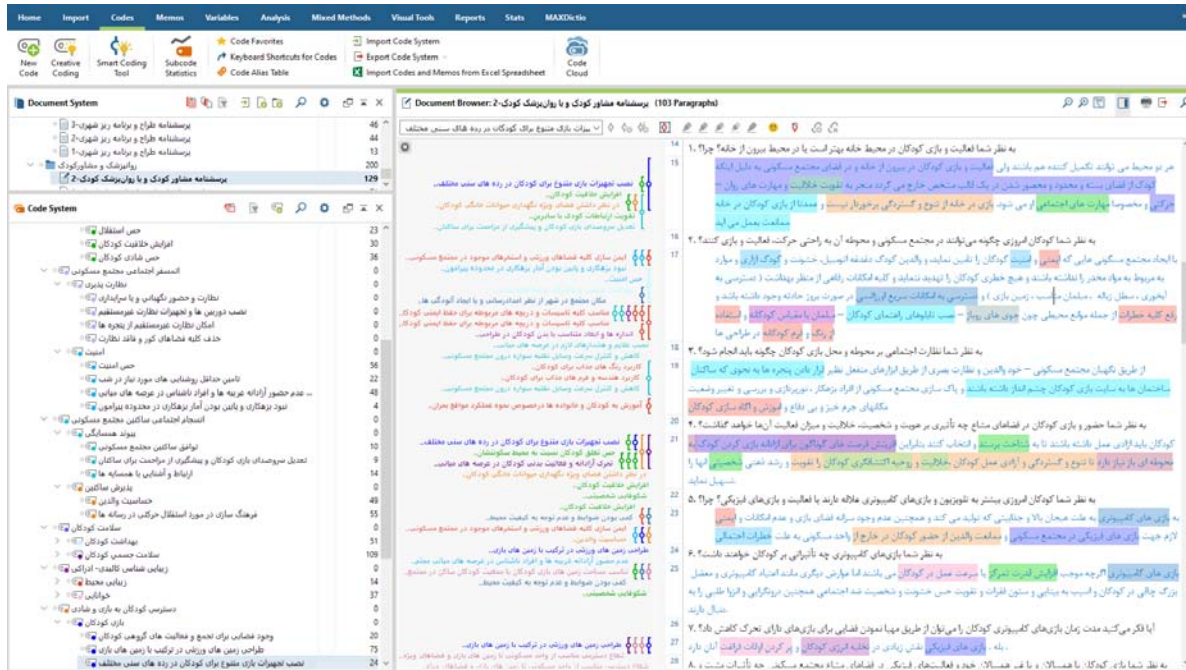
Home Import Codes Memos Variables Analysis Mixed Methods Visual Tools Reports Stats MAXDictio

New Code Creative Coding Smart Coding Tool Subcode Statistics

Code Favorites
Keyboard Shortcuts for Codes
Code Alias Table

Import Code System
Export Code System
Import Codes and Memos from Excel Spreadsheet

Code Cloud

Document System

پرسشنامه طراح و برنامه ریز شهری-3 46
پرسشنامه طراح و برنامه ریز شهری-2 44
پرسشنامه طراح و برنامه ریز شهری-1 13
روانپزشک و مشاورکودک 200
پرسشنامه مشاور کودک و یا روانپزشک کودک-2 129

Code System

حس استقلال 23
افزایش خلاقیت کودکان 30
حس شادی کودکان 36
المسفر اجتماعی مجتمع مسکونی 0
نظارت پذیری 0
نظارت و حضور نگهبانی و یا سرایداری 0
نصب دوربین ها و تجهیزات نظارت غیرمستقیم 0
امکان نظارت غیرمستقیم از پنجره ها 0
حذف کلیه فضاهای کور و فاقد نظارت 0
امنیت 0
حس امنیت 56
تامین حداقل روشنایی های مورد نیاز در شب 22
عدم حضور آزادانه غریبه ها و افراد ناشناس در عرصه های میانی 48
تنوع بزرگتری و پایین بودن آمار بزهکاری در محدوده پیرامون 4
انسجام اجتماعی ساکنین مجتمع مسکونی 0
پیوند همسایگی 0
توافق ساکنین مجتمع مسکونی 10
تعدیل سروصدای بازی کودکان و پیشگیری از مزاحمت برای ساکنان 9
ارتباط و آشنایی با همسایه ها 75
پذیرش ساکنین 0
حساسیت والدین 49
فرهنگ سازی در مورد استقلال حرکتی در رسانه ها 55
سلامت کودکان 0
بهداشت کودکان 51
سلامت جسمی کودکان 109
زیبایی شناسی کالبدی- ادراکی 0
زیبایی محیط 14
خوانایی 37
دسترسی کودکان به بازی و شادی 0
بازی کودکان 0
وجود فضایی برای تجمع و فعالیت های گروهی کودکان 20
طراحی زمین های ورزشی در ترکیب با زمین های بازی 75
نصب تجهیزات بازی متنوع برای کودکان در رده های سنی مختلف 24

Document Browser: پرسشنامه مشاور کودک و یا روانپزشک کودک-2 (103 Paragraphs)

نصب تجهیزات بازی متنوع برای کودکان در رده های سنی مختلف

نصب تجهیزات بازی متنوع برای کودکان در رده های سنی مختلف...
افزایش خلاقیت کودکان...
در نظر داشتن فضای ویژه نگهداری حیوانات خانگی کودکان...
تقویت ارتباطات کودک با سایرین...
تعدیل سروصدای بازی کودکان و پیشگیری از مزاحمت برای ساکنان...

ایمن سازی کلیه فضاهای ورزش و استخرهای موجود در مجتمع مسکونی...
تنوع بزهکاری و پایین بودن آمار بزهکاری در محدوده پیرامون...
حس امنیت...

مکان مجتمع در شهر از نظر اعتدال‌سنجی و یا ایجاد آلودگی ها...
مناسب کلیه تاسیسات و زیرپله های مربوطه برای حفظ ایمنی کودکان...
مناسب کلیه تاسیسات و زیرپله های مربوطه برای حفظ ایمنی کودکان...
اندازه ها و ابعاد متناسب با سن کودکان در طراحی...
نصب علایم و نشانه های لازم در عرصه های میانی...
کاهش و کنترل سرعت وسایل نقلیه سواره درون مجتمع مسکونی...

کاربرد رنگ های شاد و جذاب برای کودکان...
کاربرد هندسه و فرم های جذاب برای کودکان...
کاهش و کنترل سرعت وسایل نقلیه سواره درون مجتمع مسکونی...
آموزش به کودکان و خانواده ها درخصوص نحوه عملکرد مواقع بحران...

نصب تجهیزات بازی متنوع برای کودکان در رده های سنی مختلف...
امکان تعلق خاطر کودکان نسبت به محیط مسکونی...
تحرک آزادانه و فعالیت بدنی کودکان در عرصه های میانی...
در نظر داشتن فضای ویژه نگهداری حیوانات خانگی کودکان...
افزایش خلاقیت کودکان...
شکوفایی شخصیتی...

افزایش خلاقیت کودکان...
کمی بودن ضوابط و عدم توجه به کیفیت محیط...
حساسیت والدین...
طراحی زمین های ورزشی در ترکیب با زمین های بازی...
عدم حضور آزادانه غریبه ها و افراد ناشناس در عرصه های میانی...
تعدیل سروصدای بازی کودکان و پیشگیری از مزاحمت برای ساکنان در مجتمع...
کمی بودن ضوابط و عدم توجه به کیفیت محیط...
شکوفایی شخصیتی...

طراحی زمین های ورزشی در ترکیب با زمین های بازی...

14 ۱. به نظر شما فعالیت و بازی کودکان در محیط خانه بهتر است یا در محیط بیرون از خانه؟ چرا؟
15 هر دو محیط می توانند تکمیل کننده هم باشند ولی فعالیت و بازی کودکان در بیرون از خانه و در فضای مجتمع مسکونی به دلیل اینکه کودک از فضای بسته و محدود و محصور شدن در یک کالب مشخص خارج می گردد منجر به تقویت خلاقیت و مهارت های روان - حرکتی و مخصوصا مهارت های اجتماعی او می شود. بازی در خانه از تنوع و گستردگی برخوردار نیست و معمولا از بازی کودکان در خانه ممانعت بعمل می آید.
16 ۲. به نظر شما کودکان فروزی چگونه می‌توانند در مجتمع مسکونی و محوطه آن به راحتی حرکت، فعالیت و بازی کنند؟
17 با ایجاد محیط مسکونی هایی که ایمنی و امنیت کودکان را تامین نمایند و والدین کودک دغدغه انتقال، خشونت و گم شدن را نداشته باشند و کاهش و کنترل سرعت وسایل نقلیه سواره درون مجتمع و همچنین کلیه امکانات رفاهی از منظر بهداشت... (بهداشتی، نور مناسب، تاسیسات مربوطه و سطح ایمن، آبخوری، سطل زباله، مبلمان مناسب، زمین بازی) و دسترسی به امکانات سریع ارزیابی در صورت بروز حادثه وجود داشته باشد و رفع کلیه خطرات از جمله موانع محیطی چون جوی های روباز - نصب تابلوهای راهنمای کودکان - مبلمان یا مبلمان کودکانه و استفاده از رنگ و فرم کودکانه در طراحی ها
18 ۳. به نظر شما نظارت اجتماعی بر محوطه و محل بازی کودکان چگونه باید انجام شود؟
19 از طریق نگهبان مجتمع مسکونی - خود والدین و نظارت بصری از طریق ابزارهای متصل نظیر آیفون تصویری یا تابلو در پنجره ها به نحوی که ساکنان ساختمان ها به سایت بازی کودکان چشم انداز داشته باشند و پاک سازی محیط مسکونی از افراد بزهکار، نیروبرگزاری و بررسی و تغییر وضعیت مکانهای جرم خیز و بی دفاع و آموزش و آگاه سازی کودکان
20 ۴. به نظر شما حضور و بازی کودکان در فضاهای مشاع چه تأثیری بر هویت و شخصیت، خلاقیت و میزان فعالیت آنها خواهد گذاشت؟
21 کودکان باید آزادی عمل داشته باشند تا به شناخت برسند و انتخاب کنند بنابراین افزایش فرصت های گوناگون برای ارائه بازی کردن کودکان در محوطه ای باز نیاز دارد تا تنوع و گستردگی و آزادی عمل کودکان، خلاقیت و روحیه اکتشافگری کودکان را تقویت و رشد ذهنی شخصیتی آنها را تسهیل نماید.
22 ۵. به نظر شما کودکان فروزی بیشتر به تلویزیون و بازی‌های کامپیوتری علاقه دارند یا فعالیت و بازی‌های فیزیکی؟ چرا؟
23 به بازی های کامپیوتری به علت هیجان بالا و جذابیتی که تولید می کند و همچنین وجود سرگرمی فضای بازی و عدم امکانات و ایمنی لازم جهت بازی های فیزیکی در مجتمع مسکونی و ممانعت والدین از حضور کودکان در خارج از واحد مسکونی به علت خطرات احتمالی
24 ۶. به نظر شما بازی‌های کامپیوتری چه تأثیراتی بر کودکان خواهند داشت؟
25 بازی های کامپیوتری اگرچه موجب افزایش قدرت تمرکز یا سرعت عمل در کودکان می باشند اما عوارض دیگری مانند اعتیاد کامپیوتری و معضل بزرگ چاقی در کودکان و آسیب به بینایی و ستون فقرات و تقویت حس خشونت و شخصیت ضد اجتماعی همچنین درونگرایی و انزوا طلبی را به دنبال دارند.
26 ۷. آیا فکر می‌کنید مدت زمان بازی‌های کامپیوتری کودکان را می‌توان از طریق مهیا نمودن فضایی برای بازی‌های بازی تحرک کاهش داد؟
27 بله - بازی های فیزیکی نقش زیادی در تخلیه انرژی کودکان و در کنترل ... دارد